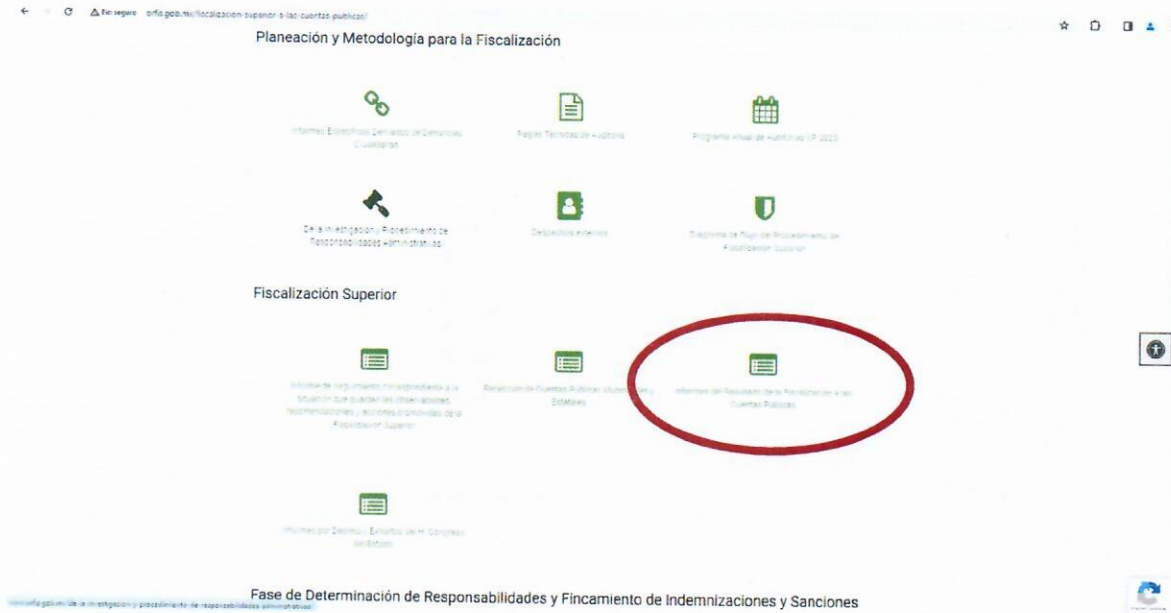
No seguro orfis.gob.mx/fiscalizacion-superior-a-las-cuentas-publicas/

Planeación y Metodología para la Fiscalización

Informes Específicos Derivados de Denuncias Ciudadanas

Reglas Técnicas de Auditoría

Programa Anual de Auditorías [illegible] 2023

De la Investigación y Procedimiento de Responsabilidades Administrativas

Despachos externos

Diagrama de Flujo del Procedimiento de Fiscalización Superior

Fiscalización Superior

Informe de seguimiento correspondiente a la situación que guardan las observaciones, recomendaciones y acciones promovidas de la Fiscalización Superior

Relación de Cuentas Públicas Municipales y Estatales

Informes del Resultado de la Fiscalización a las Cuentas Públicas

Informes por Decreto y Exhortos del H. Congreso del Estado

orfis.gob.mx/de-la-investigacion-y-procedimiento-de-responsabilidades-administrativas/

Fase de Determinación de Responsabilidades y Fincamiento de Indemnizaciones y Sanciones